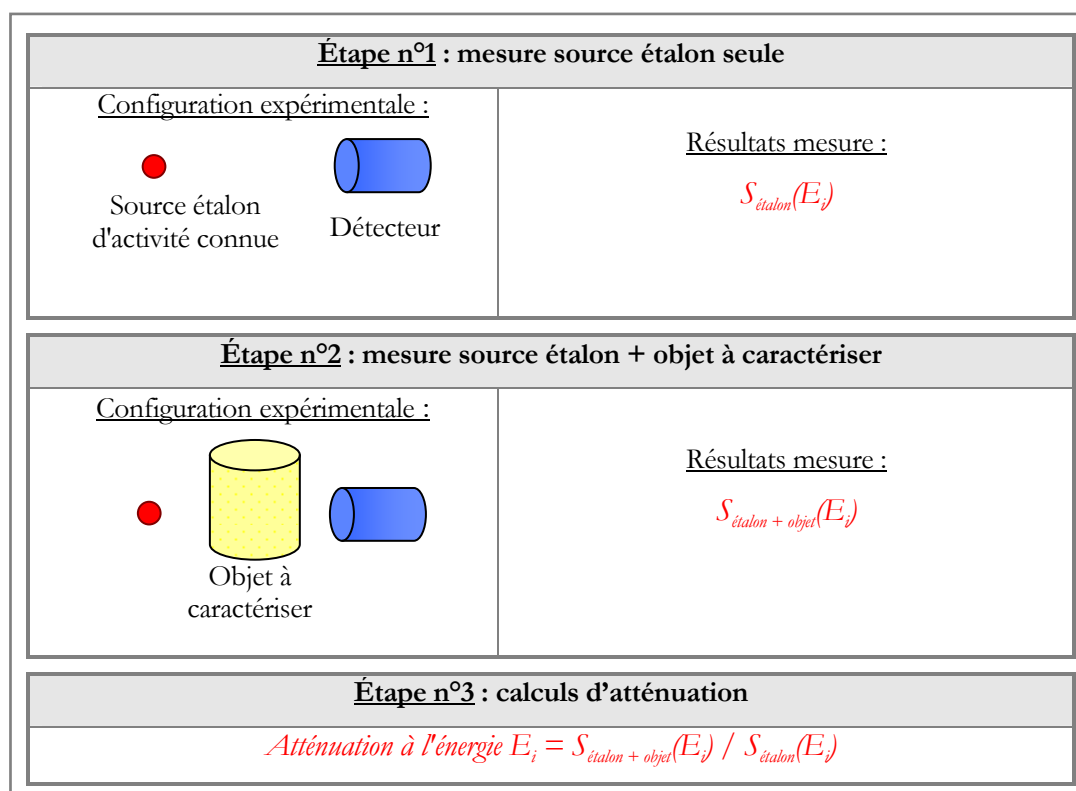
| Étape n°1 : mesure source étalon seule | |
|---|---|
| Configuration expérimentale : Source étalon d'activité connue Détecteur | Résultats mesure : $S_{étalon}(E_i)$ |

| Étape n°2 : mesure source étalon + objet à caractériser | |
|---|---|
| Configuration expérimentale : Objet à caractériser | Résultats mesure : $S_{étalon + objet}(E_i)$ |

| Étape n°3 : calculs d'atténuation |
|---|
| Atténuation à l'énergie $E_i = S_{étalon + objet}(E_i) \,/\, S_{étalon}(E_i)$ |